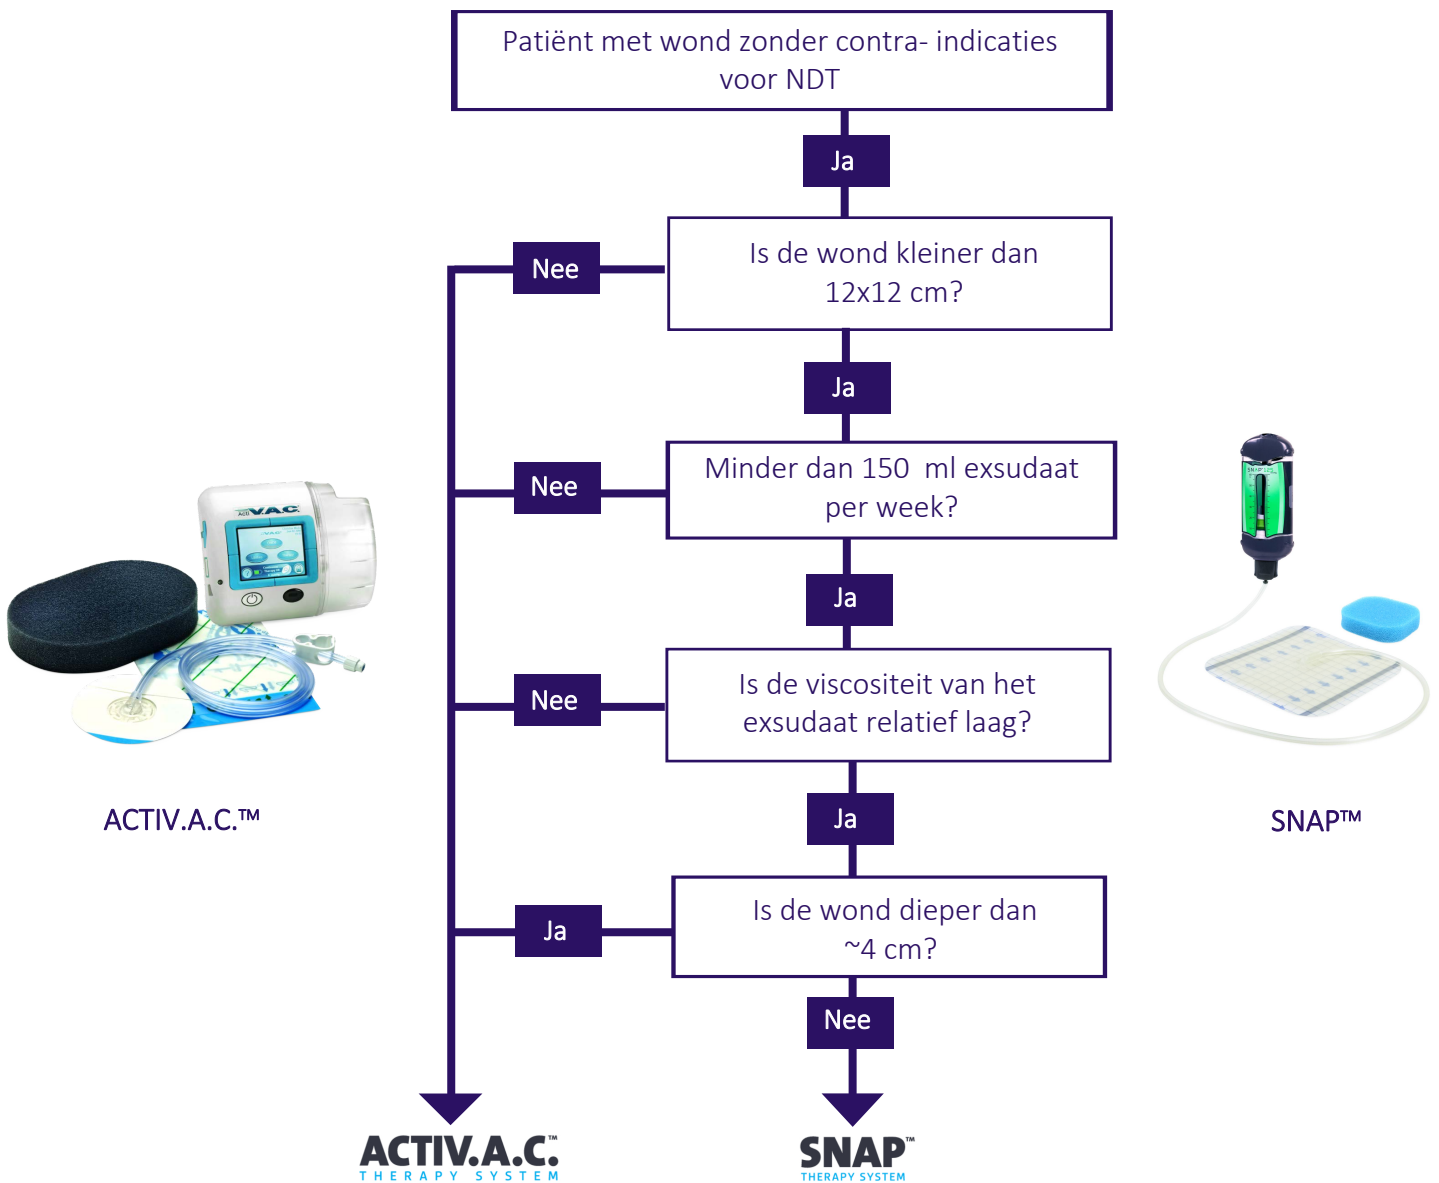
Patiënt met wond zonder contra- indicaties voor NDT

Ja

Is de wond kleiner dan 12x12 cm?

Nee

Ja

Minder dan 150 ml exsudaat per week?

Nee

Ja

Is de viscositeit van het exsudaat relatief laag?

Nee

Ja

Is de wond dieper dan ~4 cm?

Ja

Nee

ACTIV.A.C.™

SNAP™

ACTIV.A.C.
THERAPY SYSTEM

SNAP™
THERAPY SYSTEM